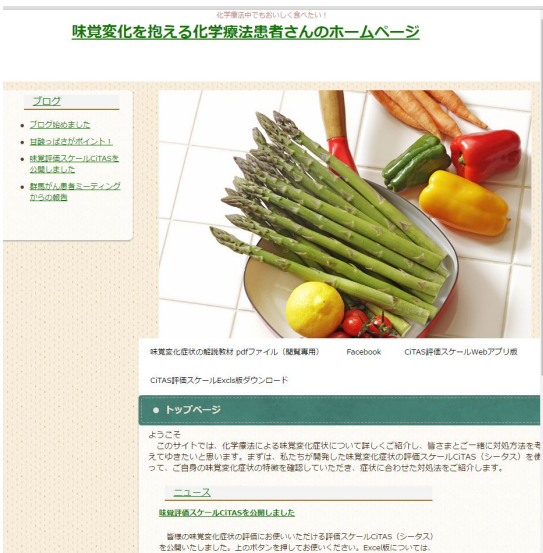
化学療法中でもおいしく食べたい！
味覚変化を抱える化学療法患者さんのホームページ

ブログ

- ブログ始めました
- 甘酸っぱさがポイント！
- 味覚評価スケールCiTASを公開しました
- 群馬がん患者ミーティングからの報告

味覚変化症状の解説教材 pdfファイル（閲覧専用）　Facebook　CiTAS評価スケールWebアプリ版

CiTAS評価スケールExcel版ダウンロード

● トップページ

ようこそ
このサイトでは、化学療法による味覚変化症状について詳しくご紹介し、皆さまとご一緒に対処方法を考えてゆきたいと思います。まずは、私たちが開発した味覚変化症状の評価スケールCiTAS（シータス）を使って、ご自身の味覚変化症状の特徴を確認していただき、症状に合わせた対処法をご紹介します。

ニュース

味覚評価スケールCiTASを公開しました

皆様の味覚変化症状の評価にお使いいただける評価スケールCiTAS（シータス）を公開いたしました。上のボタンを押してお使いください。Excel版については、